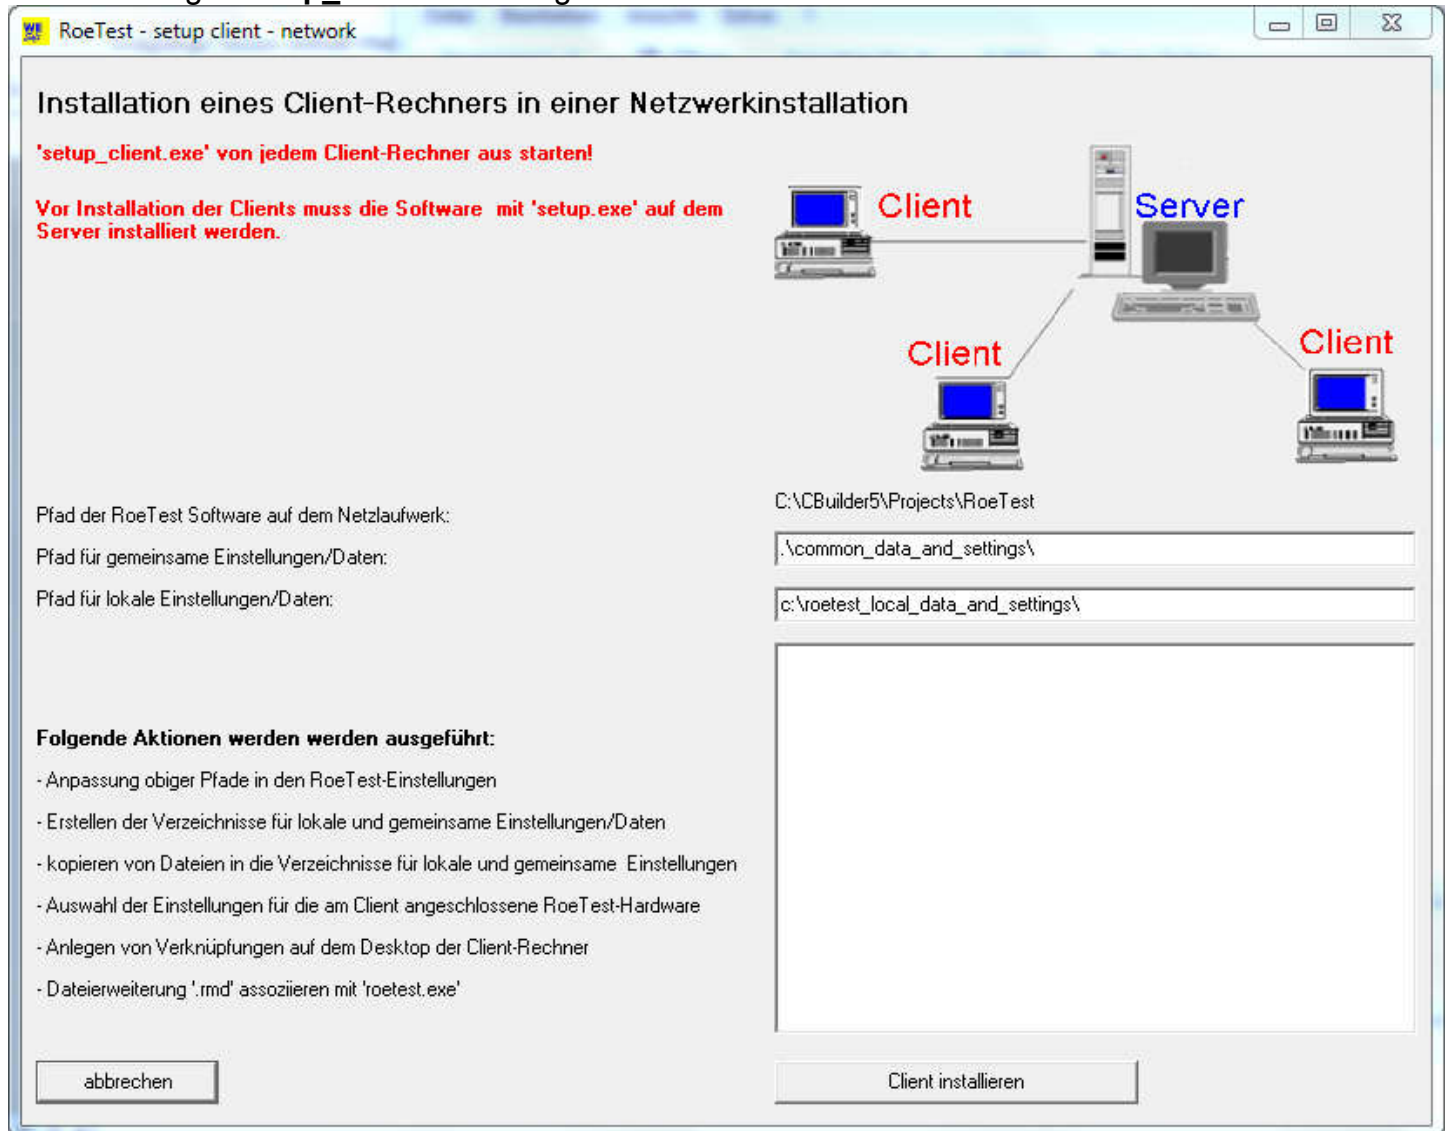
RoeTest - setup client - network

Installation eines Client-Rechners in einer Netzwerkinstallation

'setup_client.exe' von jedem Client-Rechner aus starten!

Vor Installation der Clients muss die Software mit 'setup.exe' auf dem Server installiert werden.

Client

Server

Client

Client

Pfad der RoeTest Software auf dem Netzlaufwerk:

C:\CBuilder5\Projects\RoeTest

Pfad für gemeinsame Einstellungen/Daten:

.\common_data_and_settings\

Pfad für lokale Einstellungen/Daten:

c:\roetest_local_data_and_settings\

Folgende Aktionen werden werden ausgeführt:

- Anpassung obiger Pfade in den RoeTest-Einstellungen

- Erstellen der Verzeichnisse für lokale und gemeinsame Einstellungen/Daten

- kopieren von Dateien in die Verzeichnisse für lokale und gemeinsame Einstellungen

- Auswahl der Einstellungen für die am Client angeschlossene RoeTest-Hardware

- Anlegen von Verknüpfungen auf dem Desktop der Client-Rechner

- Dateierweiterung '.rmd' assoziieren mit 'roetest.exe'

abbrechen

Client installieren